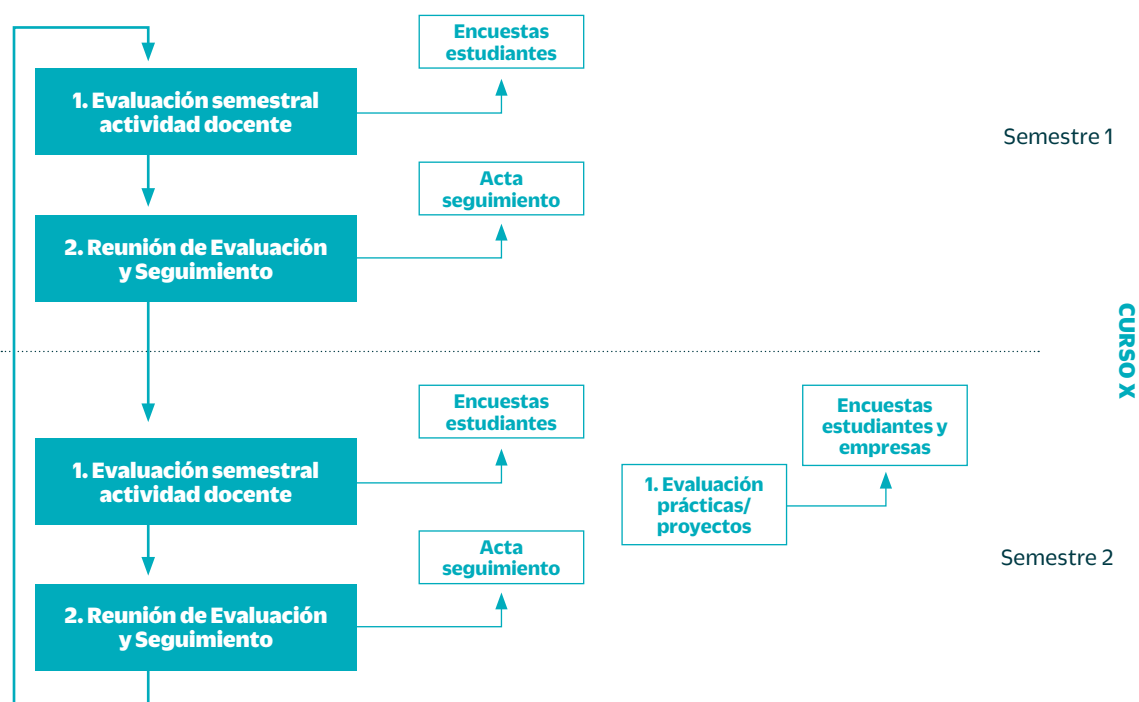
Encuestas estudiantes

1. Evaluación semestral actividad docente

Semestre 1

Acta seguimiento

2. Reunión de Evaluación y Seguimiento

CURSO X

Encuestas estudiantes

Encuestas estudiantes y empresas

1. Evaluación semestral actividad docente

1. Evaluación prácticas/ proyectos

Semestre 2

Acta seguimiento

2. Reunión de Evaluación y Seguimiento